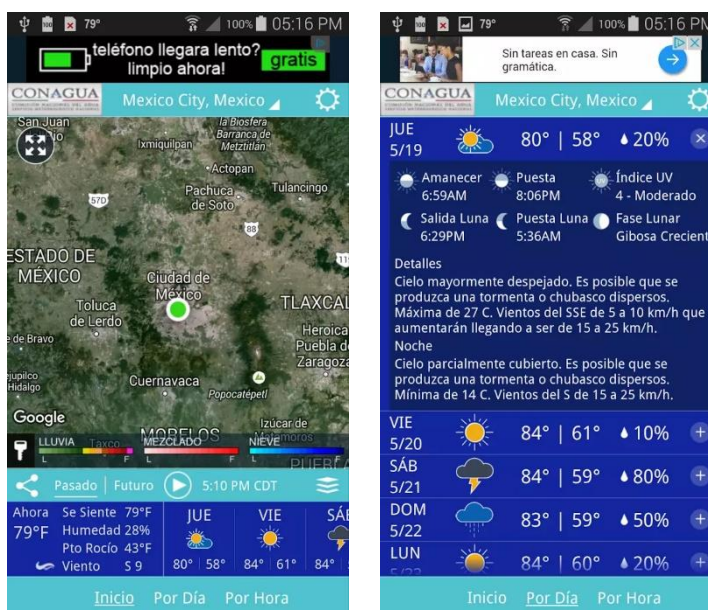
79° 100% 05:16 PM
teléfono llegara lento? limpio ahora! gratis
CONAGUA Mexico City, Mexico
San Juan del Río
Ixmiquilpan
la Biósfera Barranca de Metztitlán
Actopan
Pachuca de Soto
Tulancingo
57D
85
ESTADO DE MÉXICO
Ciudad de México
Toluca de Lerdo
TLAXCALA
de Bravo
Heroica Puebla de Zaragoza
Tejupilco Hidalgo
Cuernavaca
Popocatépetl
Google
MORELOS
Izúcar de Matamoros
LLUVIA L F
Taxco
MEZCLADO L F
NIEVE L F
PUEBLA
Pasado | Futuro 5:10 PM CDT
Ahora 79°F
Se Siente 79°F
Humedad 28%
Pto Rocío 43°F
Viento S 9
JUE 80° | 58°
VIE 84° | 61°
SÁB 84°
Inicio Por Día Por Hora

79° 100% 05:16 PM
Sin tareas en casa. Sin gramática.
CONAGUA Mexico City, Mexico
JUE 5/19 80° | 58° 20%
Amanecer 6:59AM
Puesta 8:06PM
Índice UV 4 - Moderado
Salida Luna 6:29PM
Puesta Luna 5:36AM
Fase Lunar Gibosa Creciente
Detalles
Cielo mayormente despejado. Es posible que se produzca una tormenta o chubasco dispersos. Máxima de 27 C. Vientos del SSE de 5 a 10 km/h que aumentarán llegando a ser de 15 a 25 km/h.
Noche
Cielo parcialmente cubierto. Es posible que se produzca una tormenta o chubasco dispersos. Mínima de 14 C. Vientos del S de 15 a 25 km/h.
VIE 5/20 84° | 61° 10%
SÁB 5/21 84° | 59° 80%
DOM 5/22 83° | 59° 50%
LUN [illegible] 84° | 60° 20%
Inicio Por Día Por Hora